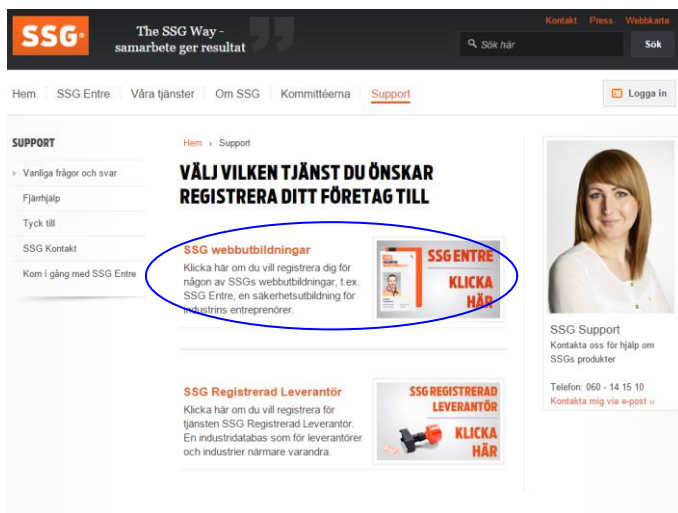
SSG

The SSG Way - samarbete ger resultat

Kontakt Press Webbkarta

Sök här

Sök

Hem SSG Entre Våra tjänster Om SSG Kommittéerna Support

Logga in

SUPPORT

Vanliga frågor och svar

Fjärrhjälp

Tyck till

SSG Kontakt

Kom i gång med SSG Entre

Hem › Support

VÄLJ VILKEN TJÄNST DU ÖNSKAR REGISTRERA DITT FÖRETAG TILL

SSG webbutbildningar

Klicka här om du vill registrera dig för någon av SSGs webbutbildningar, t.ex. SSG Entre, en säkerhetsutbildning för industrins entreprenörer.

SSG ENTRE

KLICKA HÄR

SSG Registrerad Leverantör

Klicka här om du vill registrera för tjänsten SSG Registrerad Leverantör. En industridatabas som för leverantörer och industrier närmare varandra.

SSG REGISTRERAD LEVERANTÖR

KLICKA HÄR

SSG Support

Kontakta oss för hjälp om SSGs produkter

Telefon: 060 - 14 15 10

Kontakta mig via e-post ››